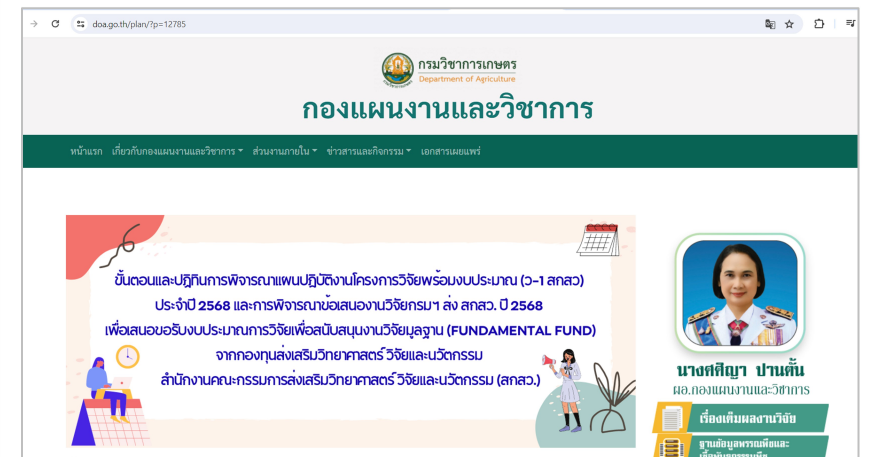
doa.go.th/plan/?p=12785

กรมวิชาการเกษตร
Department of Agriculture

กองแผนงานและวิชาการ

หน้าแรก เกี่ยวกับกองแผนงานและวิชาการ ▾ ส่วนงานภายใน ▾ ข่าวสารและกิจกรรม ▾ เอกสารเผยแพร่

ขั้นตอนและปฏิทินการพิจารณาแผนปฏิบัติงานโครงการวิจัยพร้อมงบประมาณ (ว-1 สกสว) ประจำปี 2568 และการพิจารณาข้อเสนองานวิจัยกรมฯ ส่ง สกสว. ปี 2568 เพื่อเสนอขอรับงบประมาณการวิจัยเพื่อสนับสนุนงานวิจัยมูลฐาน (FUNDAMENTAL FUND) จากกองทุนส่งเสริมวิทยาศาสตร์ วิจัยและนวัตกรรม สำนักงานคณะกรรมการส่งเสริมวิทยาศาสตร์ วิจัยและนวัตกรรม (สกสว.)

นางศศิญา ปานตั้น
ผอ.กองแผนงานและวิชาการ

เรื่องเต็มผลงานวิจัย
ฐานข้อมูลพรรณพืชและ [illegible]